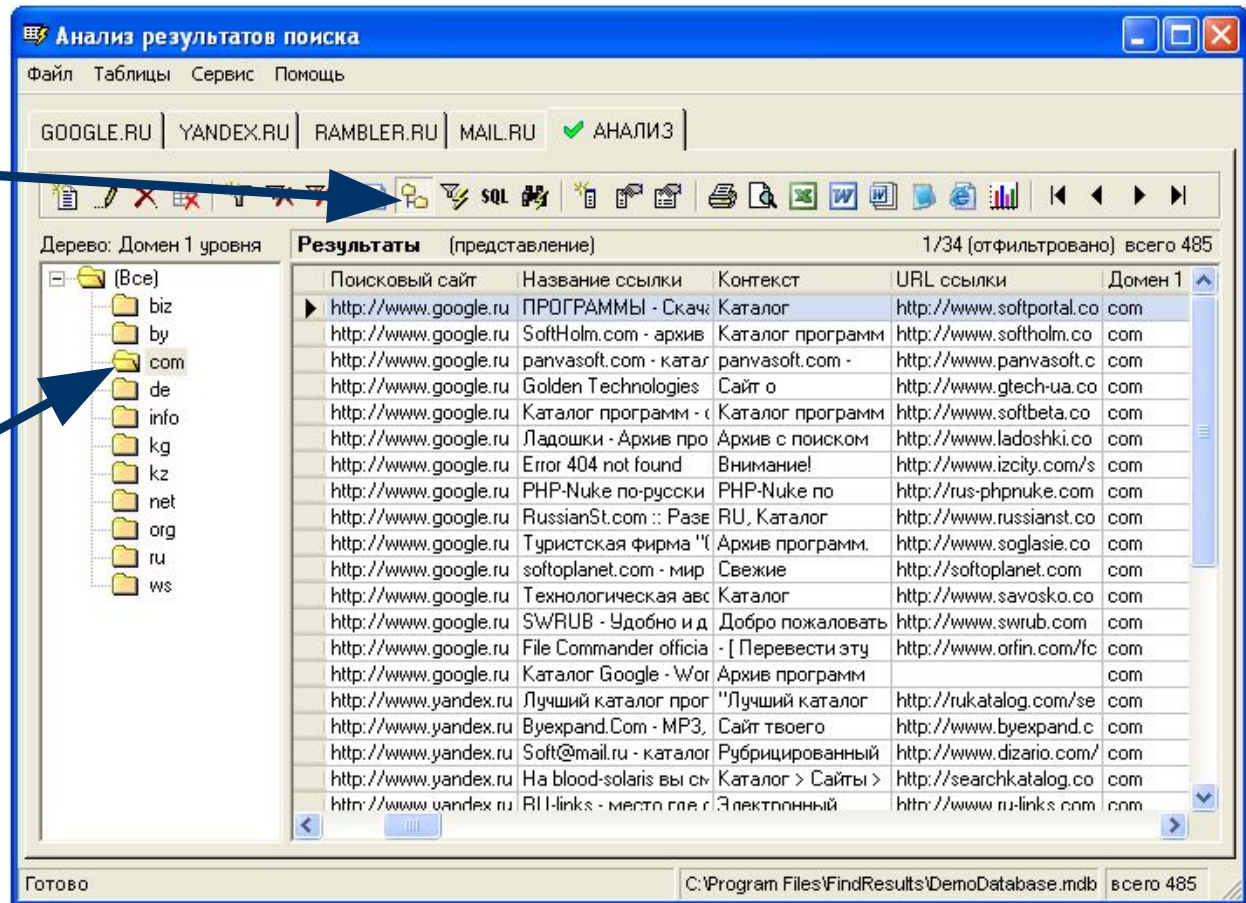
Анализ результатов поиска

Файл Таблицы Сервис Помощь

GOOGLE.RU | YANDEX.RU | RAMBLER.RU | MAIL.RU | АНАЛИЗ

SQL

Дерево: Домен 1 уровня

(Все)
biz
by
com
de
info
kg
kz
net
org
ru
ws

Результаты (представление) 1/34 (отфильтровано) всего 485

| Поисковый сайт | Название ссылки | Контекст | URL ссылки | Домен 1 |
|---|---|---|---|---|
| http://www.google.ru | ПРОГРАММЫ - Скача | Каталог | http://www.softportal.co | com |
| http://www.google.ru | SoftHolm.com - архив | Каталог программ | http://www.softholm.co | com |
| http://www.google.ru | panvasoft.com - катал | panvasoft.com - | http://www.panvasoft.c | com |
| http://www.google.ru | Golden Technologies | Сайт о | http://www.gtech-ua.co | com |
| http://www.google.ru | Каталог программ - ( | Каталог программ | http://www.softbeta.co | com |
| http://www.google.ru | Ладошки - Архив про | Архив с поиском | http://www.ladoshki.co | com |
| http://www.google.ru | Error 404 not found | Внимание! | http://www.izcity.com/s | com |
| http://www.google.ru | PHP-Nuke по-русски | PHP-Nuke по | http://rus-phpnuke.com | com |
| http://www.google.ru | RussianSt.com :: Разе | RU, Каталог | http://www.russianst.co | com |
| http://www.google.ru | Туристская фирма "( | Архив программ. | http://www.soglasie.co | com |
| http://www.google.ru | softoplanet.com - мир | Свежие | http://softoplanet.com | com |
| http://www.google.ru | Технологическая авс | Каталог | http://www.savosko.co | com |
| http://www.google.ru | SWRUB - Удобно и д | Добро пожаловать | http://www.swrub.com | com |
| http://www.google.ru | File Commander officia | - [ Перевести эту | http://www.orfin.com/fc | com |
| http://www.google.ru | Каталог Google - Wor | Архив программ | | com |
| http://www.yandex.ru | Лучший каталог прог | "Лучший каталог | http://rukatalog.com/se | com |
| http://www.yandex.ru | Byexpand.Com - MP3, | Сайт твоего | http://www.byexpand.c | com |
| http://www.yandex.ru | Soft@mail.ru - каталог | Рубрицированный | http://www.dizario.com/ | com |
| http://www.yandex.ru | На blood-solaris вы см | Каталог > Сайты > | http://searchkatalog.co | com |
| http://www.yandex.ru | RU-links - место где с | Электронный | http://www.ru-links.com | com |

Готово | C:\Program Files\FindResults\DemoDatabase.mdb | всего 485